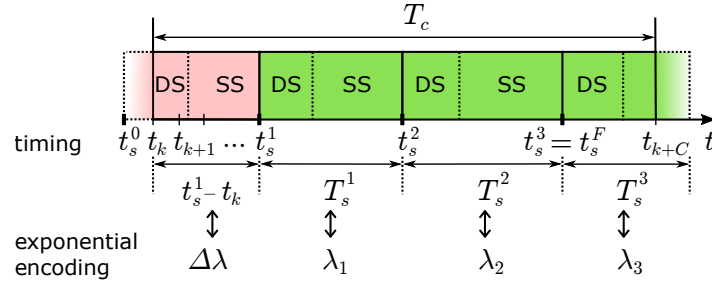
$T_c$

DS SS DS SS DS SS DS

timing $t_s^0$ $t_k$ $t_{k+1}$ ... $t_s^1$ $t_s^2$ $t_s^3 = t_s^F$ $t_{k+C}$ $t$

$t_s^1 - t_k$ $T_s^1$ $T_s^2$ $T_s^3$

exponential encoding $\Delta\lambda$ $\lambda_1$ $\lambda_2$ $\lambda_3$